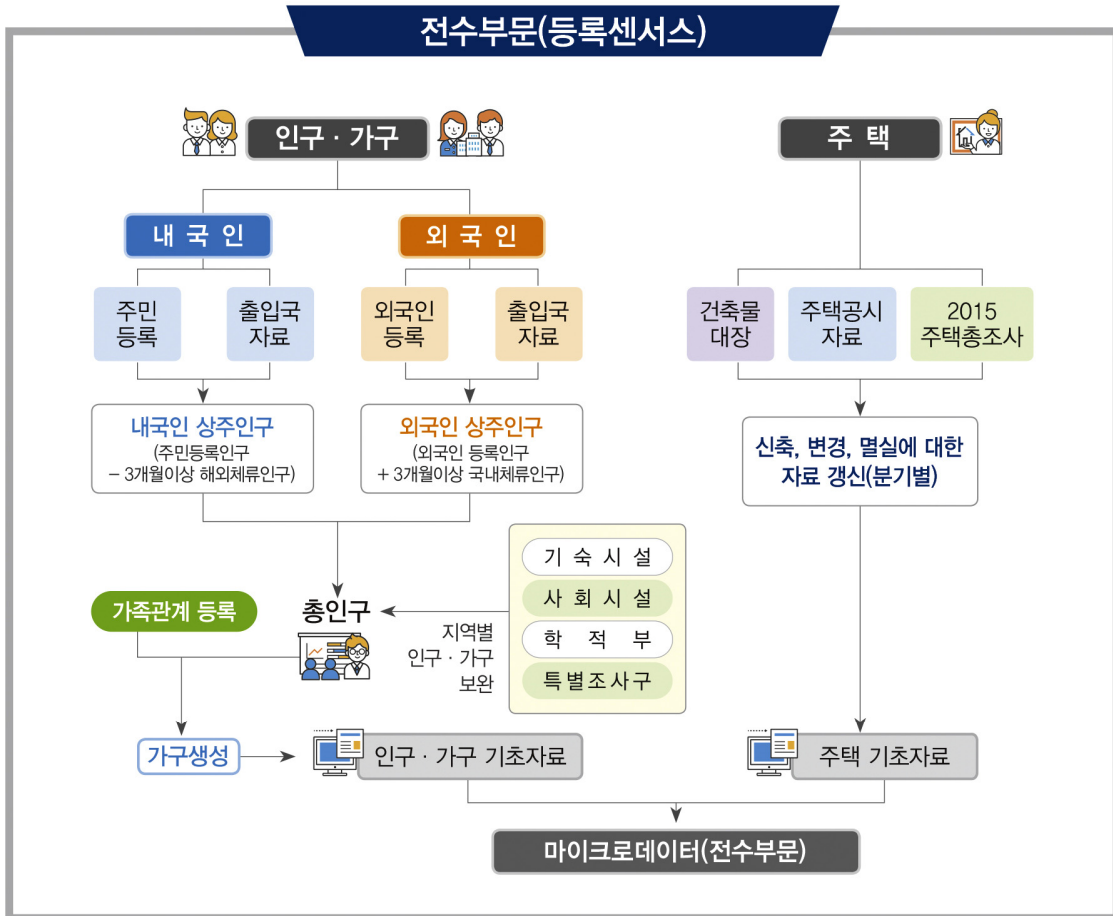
전수부문(등록센서스)

인구 · 가구

주 택

내 국 인

외 국 인

주민 등록

출입국 자료

외국인 등록

출입국 자료

건축물 대장

주택공시 자료

2015 주택총조사

내국인 상주인구
(주민등록인구 – 3개월이상 해외체류인구)

외국인 상주인구
(외국인 등록인구 + 3개월이상 국내체류인구)

신축, 변경, 멸실에 대한 자료 갱신(분기별)

기 숙 시 설
사 회 시 설
학 적 부
특 별 조 사 구

가족관계 등록

총인구

지역별 인구 · 가구 보완

가구생성

인구 · 가구 기초자료

주택 기초자료

마이크로데이터(전수부문)